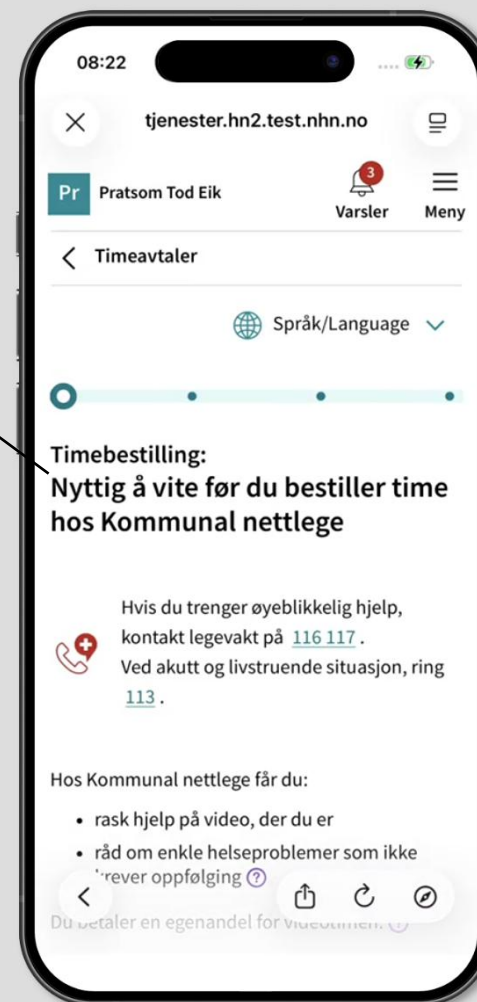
08:22

tjenester.hn2.test.nhn.no

Pr Pratsom Tod Eik

3
Varsler

Meny

Timeavtaler

Språk/Language

Timebestilling:
Nyttig å vite før du bestiller time hos Kommunal nettlege

Hvis du trenger øyeblikkelig hjelp, kontakt legevakt på 116 117.
Ved akutt og livstruende situasjon, ring 113.

Hos Kommunal nettlege får du:

• rask hjelp på video, der du er
• råd om enkle helseproblemer som ikke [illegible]rever oppfølging

Du betaler en egenandel for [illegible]